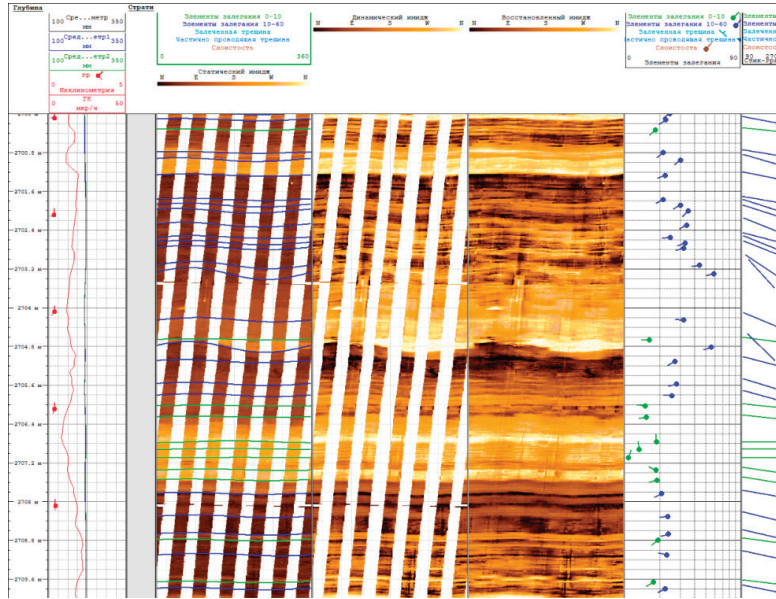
Глубина
100 Сре...метр 350 мм
100 Сред...етр1 350 мм
100 Сред...етр2 350 мм
0 Гр 5
Инклинометрия
0 ГК 50 мкр/ч
Страти
Элементы залегания 0-10
Элементы залегания 10-60
Залеченная трещина
Частично проводящая трещина
Слоистость
0 360
Статический имидж
N E S W N
Динамический имидж
N E S W N
Восстановленный имидж
N E S W N
Элементы залегания 0-10
Элементы залегания 10-60
Залеченная трещина
Частично проводящая трещина
Слоистость
0 90
Элементы залегания
Стик-Пл
2700.8 м
2701.6 м
2702.4 м
2703.2 м
2704 м
2704.8 м
2705.6 м
2706.4 м
2707.2 м
2708 м
2708.8 м
2709.6 м